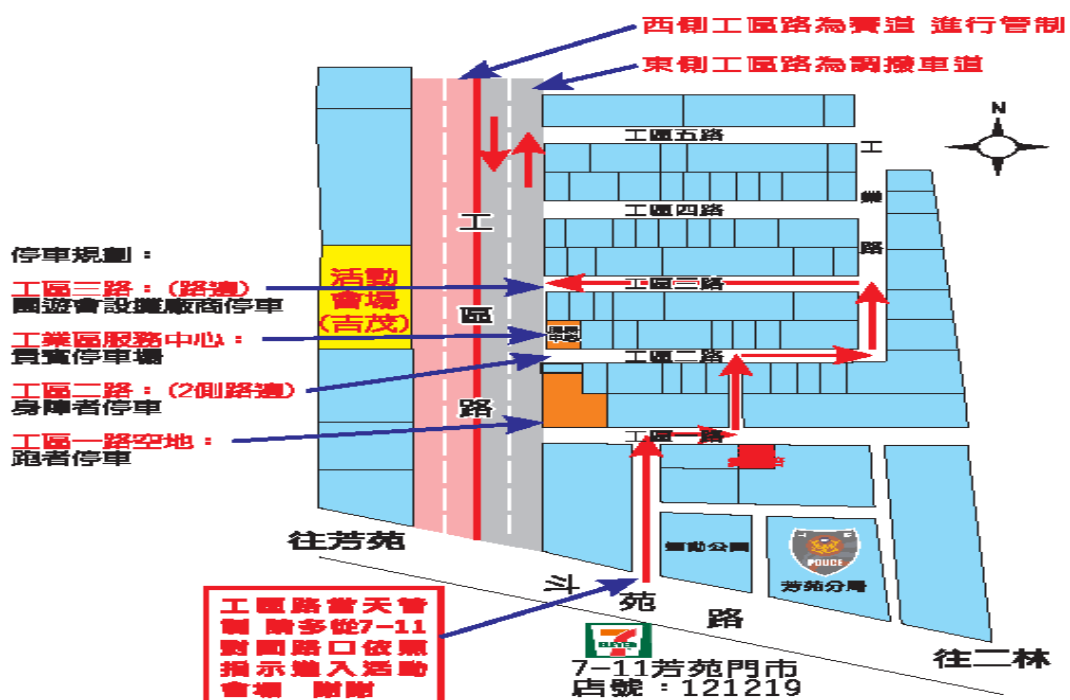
西側工區路為賽道 進行管制
東側工區路為調撥車道

N

工區五路
工區四路
工區三路
工區二路
工區一路

工業路

工區路

停車規劃：
工區三路：(路邊)
園遊會設攤販商停車
工業區服務中心：
貴賓停車場
工區二路：(2側路邊)
身障者停車
工區一路空地：
跑者停車

活動會場(吉茂)

服務中心

往芳苑

斗苑路

運動公園

POLICE
芳苑分局

工區路當天管制 請多從7-11對面路口依照指示進入活動會場 謝謝

7-11芳苑門市
店號：121219

往二林